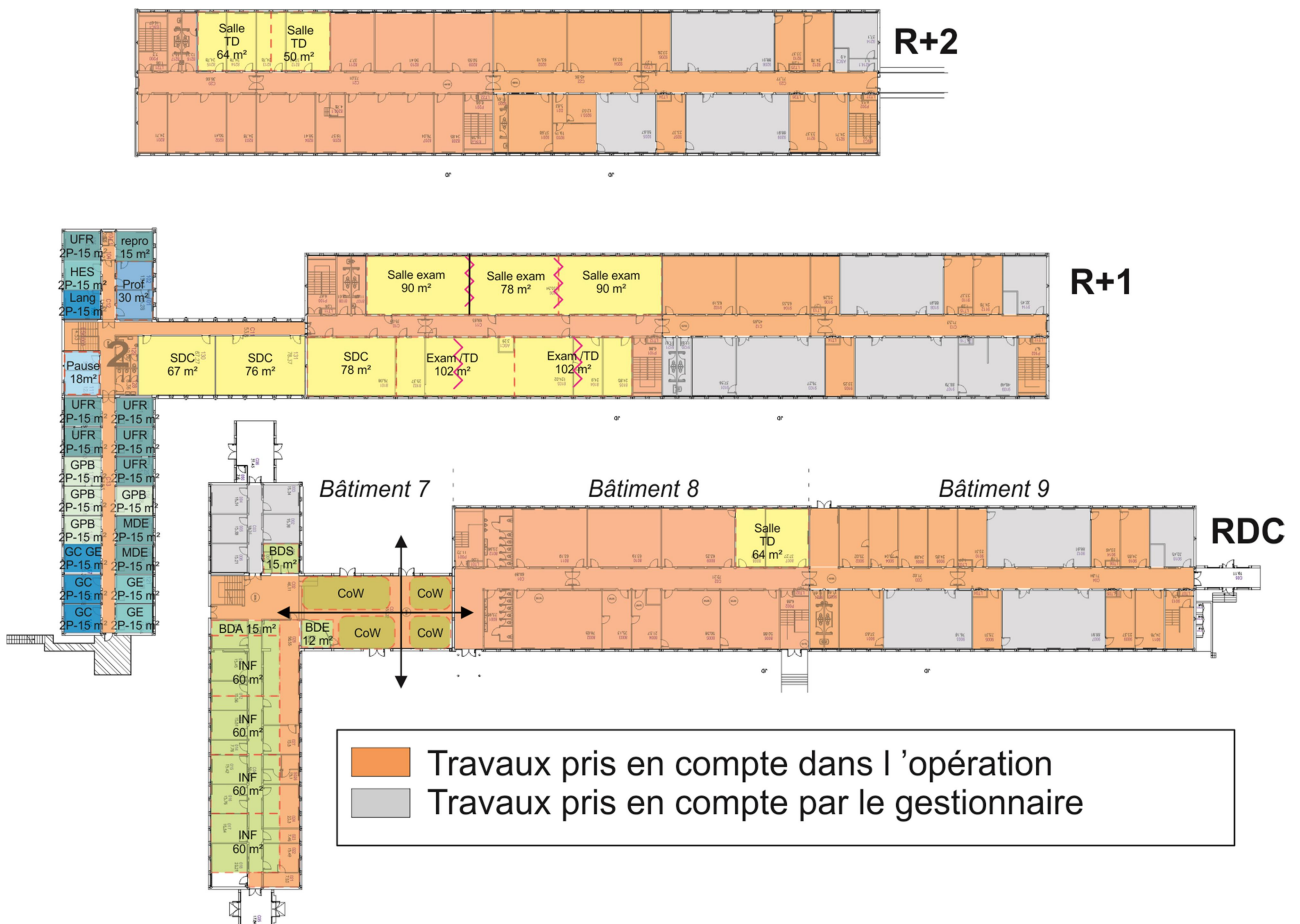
Salle TD 64 m²

Salle TD 50 m²

R+2

UFR 2P-15 m²

repro 15 m²

HES 2P-15 m²

Prof 30 m²

Lang 2P-15 m²

Salle exam 90 m²

Salle exam 78 m²

Salle exam 90 m²

R+1

2

Pause 18m²

SDC 67 m²

SDC 76 m²

SDC 78 m²

Exam /TD 102 m²

Exam /TD 102 m²

UFR 2P-15 m²

UFR 2P-15 m²

UFR 2P-15 m²

UFR 2P-15 m²

GPB 2P-15 m²

UFR 2P-15 m²

GPB 2P-15 m²

GPB 2P-15 m²

GPB 2P-15 m²

MDE 2P-15 m²

GC GE 2P-15 m²

MDE 2P-15 m²

GC 2P-15 m²

GE 2P-15 m²

GC 2P-15 m²

GE 2P-15 m²

Bâtiment 7

Bâtiment 8

Bâtiment 9

Salle TD 64 m²

RDC

BDS 15 m²

CoW

CoW

CoW

CoW

BDA 15 m²

BDE 12 m²

INF 60 m²

INF 60 m²

INF 60 m²

INF 60 m²

Travaux pris en compte dans l 'opération

Travaux pris en compte par le gestionnaire